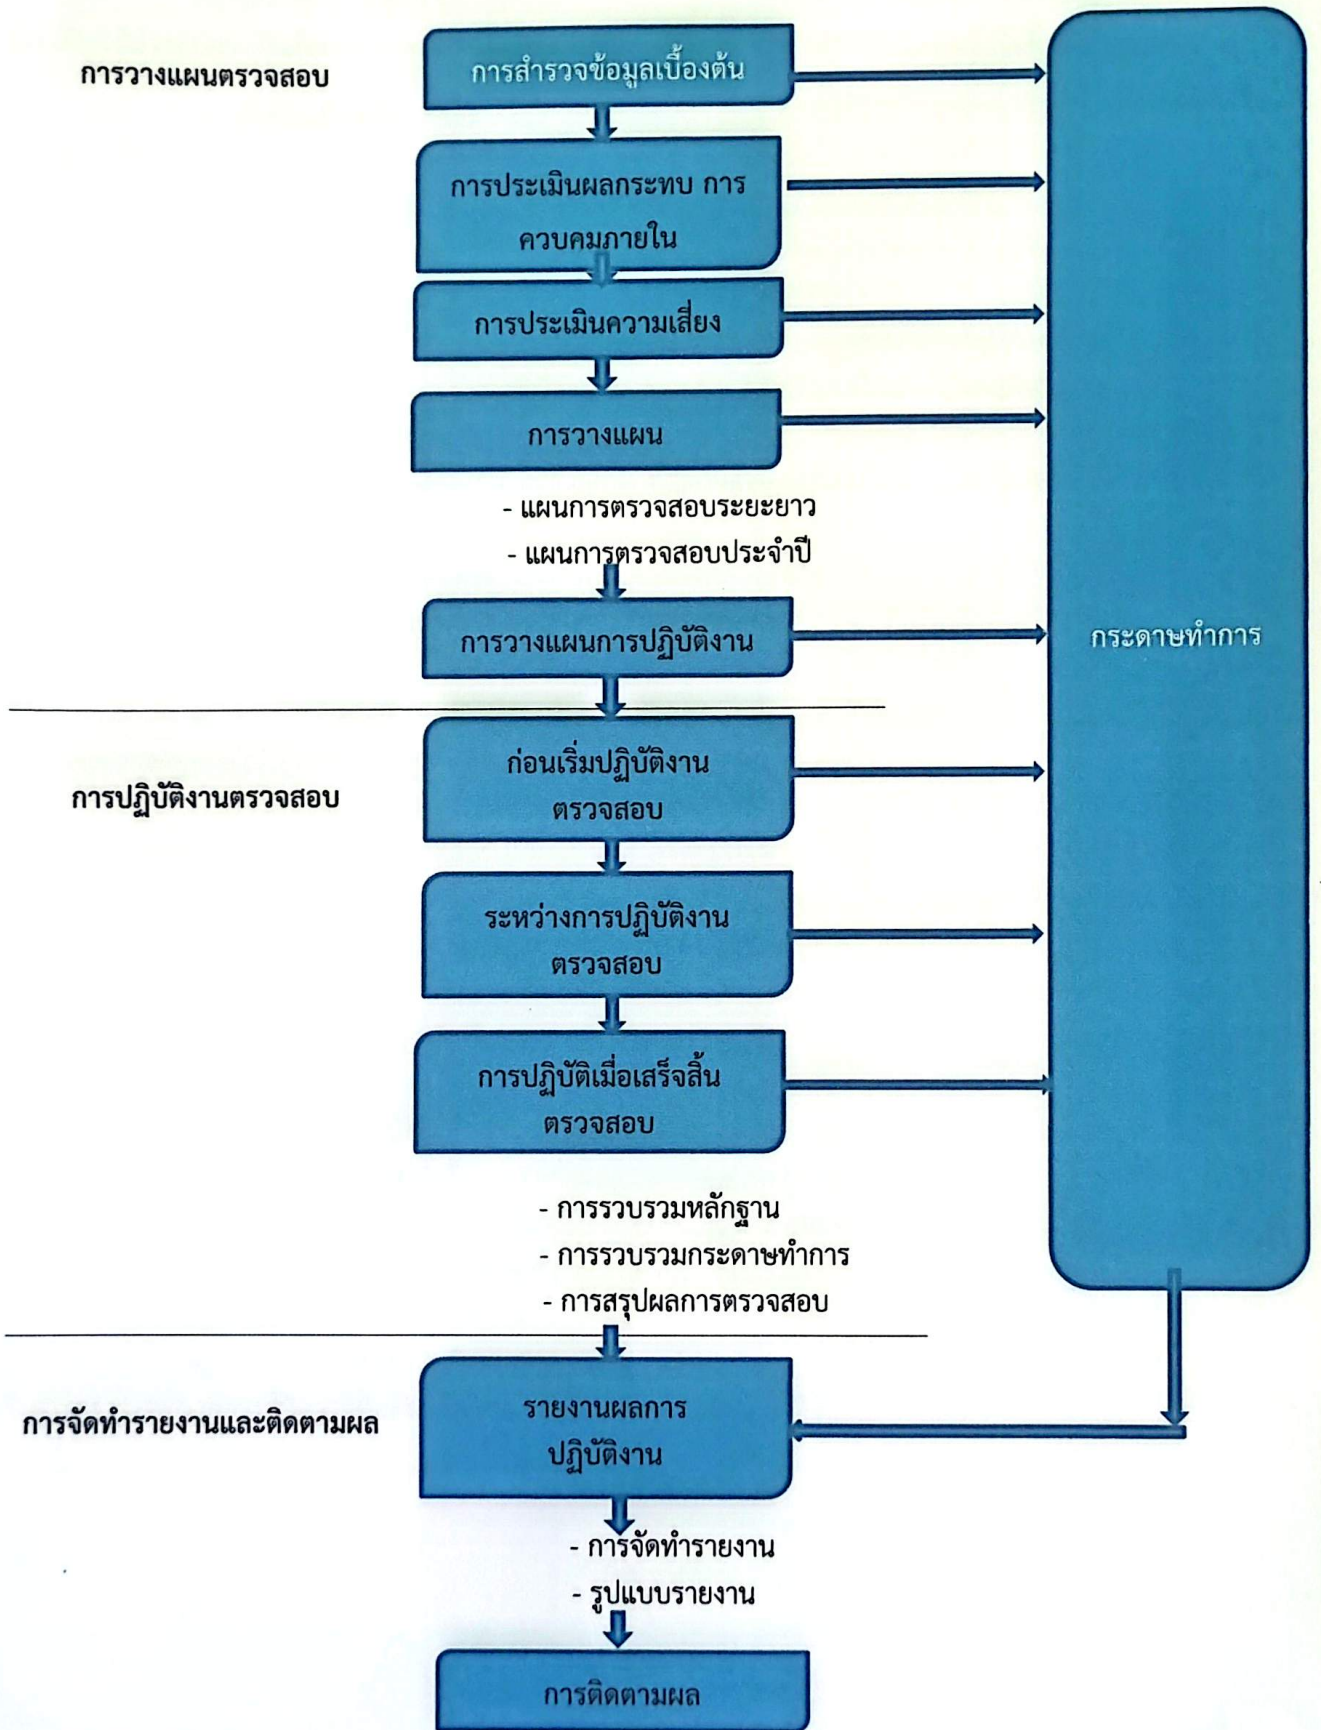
การวางแผนตรวจสอบ

การสำรวจข้อมูลเบื้องต้น

การประเมินผลกระทบ การควบคุมภายใน

การประเมินความเสี่ยง

การวางแผน

- แผนการตรวจสอบระยะยาว
- แผนการตรวจสอบประจำปี

การวางแผนการปฏิบัติงาน

กระดาษทำการ

การปฏิบัติงานตรวจสอบ

ก่อนเริ่มปฏิบัติงานตรวจสอบ

ระหว่างการปฏิบัติงานตรวจสอบ

การปฏิบัติเมื่อเสร็จสิ้นตรวจสอบ

- การรวบรวมหลักฐาน
- การรวบรวมกระดาษทำการ
- การสรุปผลการตรวจสอบ

การจัดทำรายงานและติดตามผล

รายงานผลการปฏิบัติงาน

- การจัดทำรายงาน
- รูปแบบรายงาน

การติดตามผล